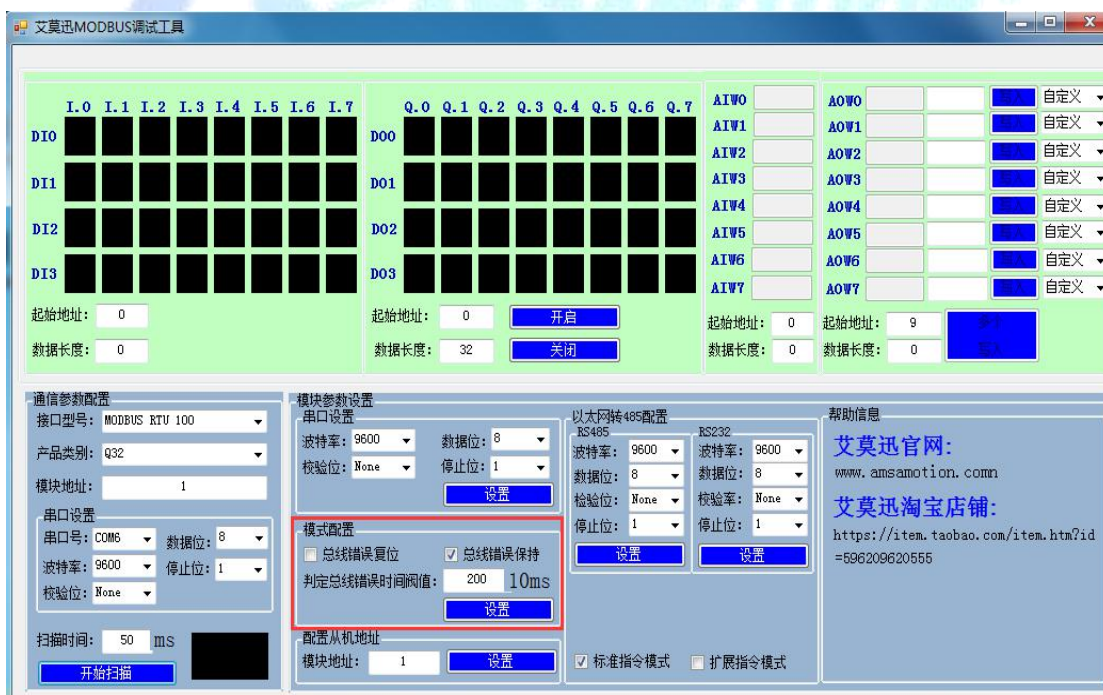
艾莫迅MODBUS调试工具

I.0 I.1 I.2 I.3 I.4 I.5 I.6 I.7
DI0
DI1
DI2
DI3
起始地址: 0
数据长度: 0

Q.0 Q.1 Q.2 Q.3 Q.4 Q.5 Q.6 Q.7
DO0
DO1
DO2
DO3
起始地址: 0
数据长度: 32
开启
关闭

AIW0
AIW1
AIW2
AIW3
AIW4
AIW5
AIW6
AIW7
起始地址: 0
数据长度: 0

AOW0 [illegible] 自定义
AOW1 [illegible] 自定义
AOW2 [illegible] 自定义
AOW3 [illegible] 自定义
AOW4 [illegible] 自定义
AOW5 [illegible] 自定义
AOW6 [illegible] 自定义
AOW7 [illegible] 自定义
起始地址: 9
数据长度: 0
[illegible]

通信参数配置
接口型号: MODBUS RTU 100
产品类别: Q32
模块地址: 1
串口设置
串口号: COM6
数据位: 8
波特率: 9600
停止位: 1
校验位: None
扫描时间: 50 ms
开始扫描

模块参数设置
串口设置
波特率: 9600
数据位: 8
校验位: None
停止位: 1
设置
模式配置
总线错误复位
总线错误保持
判定总线错误时间阀值: 200 10ms
设置
配置从机地址
模块地址: 1
设置

以太网转485配置
RS485
波特率: 9600
数据位: 8
检验位: None
停止位: 1
设置
RS232
波特率: 9600
数据位: 8
校验率: None
停止位: 1
设置
标准指令模式
扩展指令模式

帮助信息
艾莫迅官网:
www.amsamotion.comn
艾莫迅淘宝店铺:
https://item.taobao.com/item.htm?id=596209620555